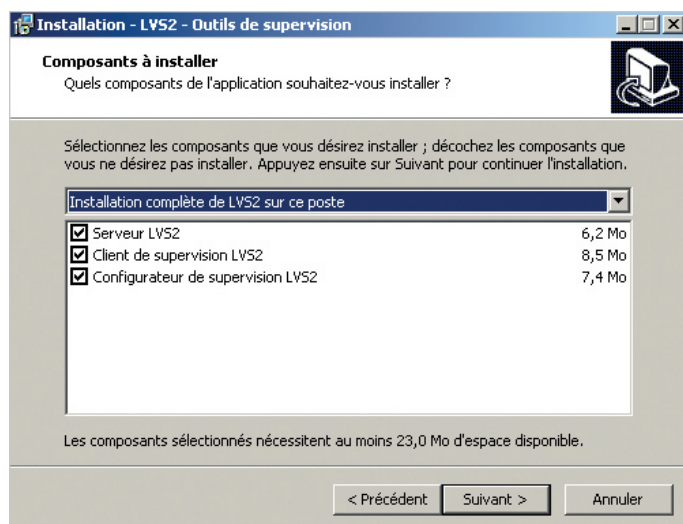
Installation - LVS2 - Outils de supervision

Composants à installer
Quels composants de l'application souhaitez-vous installer ?

Sélectionnez les composants que vous désirez installer ; décochez les composants que vous ne désirez pas installer. Appuyez ensuite sur Suivant pour continuer l'installation.

Installation complète de LVS2 sur ce poste

| | |
|---|---|
| ☑ Serveur LVS2 | 6,2 Mo |
| ☑ Client de supervision LVS2 | 8,5 Mo |
| ☑ Configurateur de supervision LVS2 | 7,4 Mo |

Les composants sélectionnés nécessitent au moins 23,0 Mo d'espace disponible.

< Précédent | Suivant > | Annuler